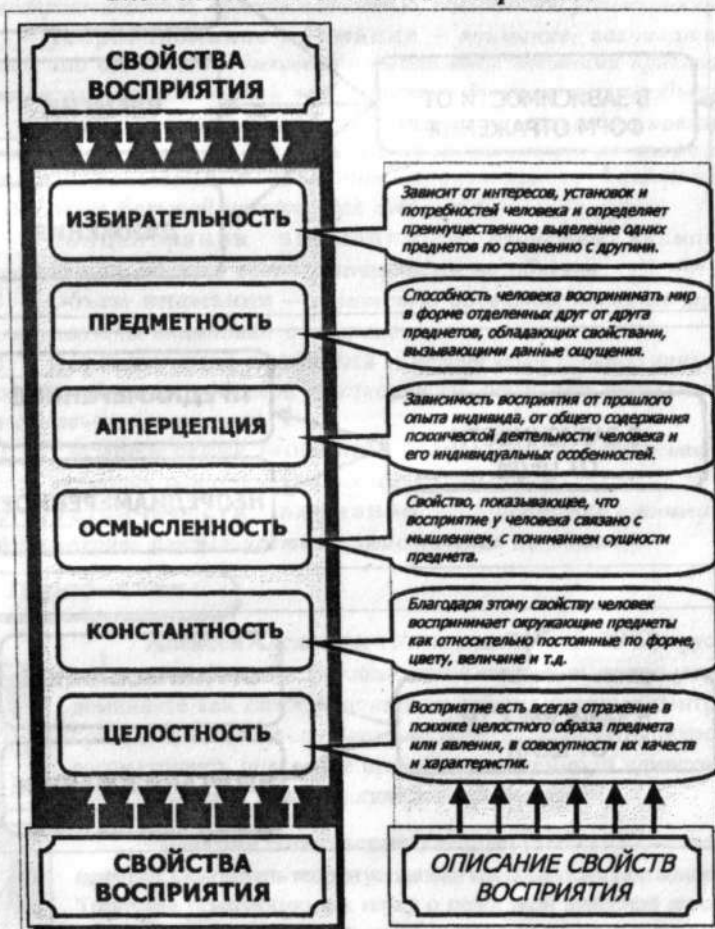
СВОЙСТВА ВОСПРИЯТИЯ

ИЗБИРАТЕЛЬНОСТЬ

Зависит от интересов, установок и потребностей человека и определяет преимущественное выделение одних предметов по сравнению с другими.

ПРЕДМЕТНОСТЬ

Способность человека воспринимать мир в форме отделенных друг от друга предметов, обладающих свойствами, вызывающими данные ощущения.

АППЕРЦЕПЦИЯ

Зависимость восприятия от прошлого опыта индивида, от общего содержания психической деятельности человека и его индивидуальных особенностей.

ОСМЫСЛЕННОСТЬ

Свойство, показывающее, что восприятие у человека связано с мышлением, с пониманием сущности предмета.

КОНСТАНТНОСТЬ

Благодаря этому свойству человек воспринимает окружающие предметы как относительно постоянные по форме, цвету, величине и т.д.

ЦЕЛОСТНОСТЬ

Восприятие есть всегда отражение в психике целостного образа предмета или явления, в совокупности их качеств и характеристик.

СВОЙСТВА ВОСПРИЯТИЯ

ОПИСАНИЕ СВОЙСТВ ВОСПРИЯТИЯ